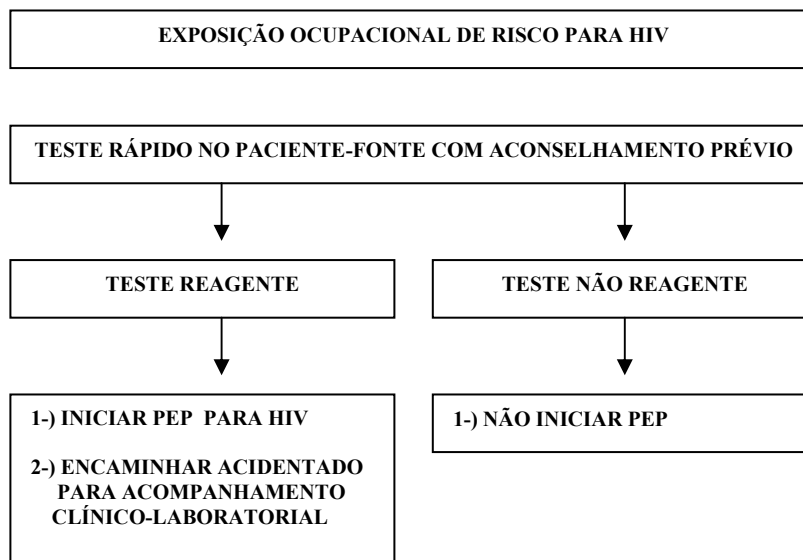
EXPOSIÇÃO OCUPACIONAL DE RISCO PARA HIV

TESTE RÁPIDO NO PACIENTE-FONTE COM ACONSELHAMENTO PRÉVIO

TESTE REAGENTE

TESTE NÃO REAGENTE

1-) INICIAR PEP PARA HIV

2-) ENCAMINHAR ACIDENTADO PARA ACOMPANHAMENTO CLÍNICO-LABORATORIAL

1-) NÃO INICIAR PEP